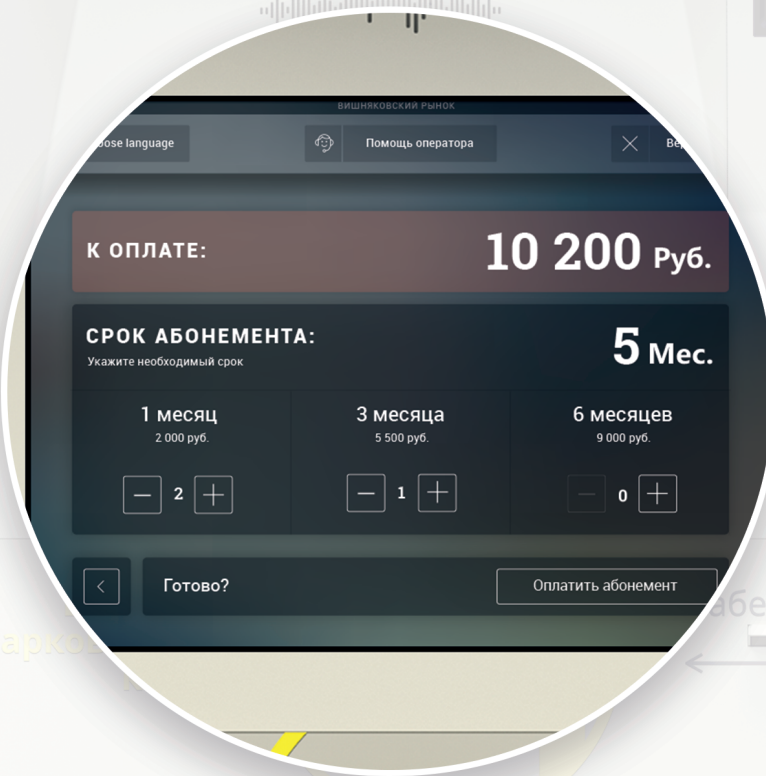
ВИШНЯКОВСКИЙ РЫНОК

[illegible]ose language

Помощь оператора

Ве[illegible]

К ОПЛАТЕ:

10 200 Руб.

СРОК АБОНЕМЕНТА:

Укажите необходимый срок

5 Мес.

| 1 месяц | 3 месяца | 6 месяцев |
|---|---|---|
| 2 000 руб. | 5 500 руб. | 9 000 руб. |
| – 2 + | – 1 + | – 0 + |

Готово?

Оплатить абонемент

арко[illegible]

абе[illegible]